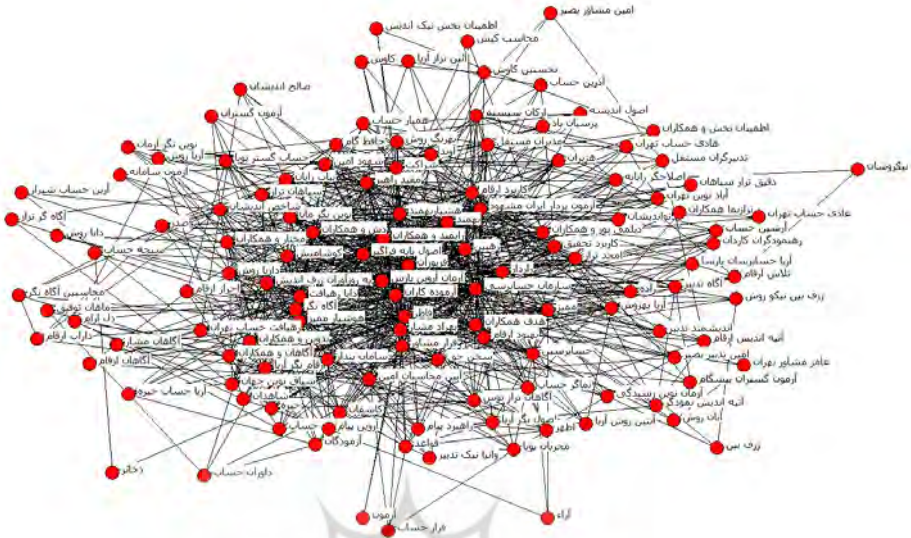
امین مشاور بصیر
اطمینان بخش نیک اندیش
محاسب کیش
آرین تراز آریا
کاوش
نخستین کاوش
آذرین حساب
صالح اندیشان
آزمون گستران
اصول اندیشه
ارکان سیستم
پرسیان یاد
اطمینان بخش و همکاران
قادی حساب تهران
نوین نگر آزمان
آریا روش
آزمون سامانه
تدبیرگران مستقل
اصلاحگر رایانه
دقیق تراز سپاهان
نیکروشان
آرین حساب شیراز
آگاه گر تراز
دانا روش
آزمون پرداز ایران مشهود
آوا نوین تهران
ترازنما همکاران
عادی حساب تهران
آرمین حساب
رهنمودگران کاردان
کاربرد تحقیق
ابرساز
آریا حسابرسان پارسا
تلاش ارقام
سبحه حساب
آگاه تدبیر
ژرف بین نیکو روش
آریا بهروش
محاسبین آگاه نگر
ماهان توفیق
دل ارقام
هدف همکاران
اندیشمند تدبیر
آتیه اندیش ارقام
امین تدبیر بصیر
عامر مشاور تهران
خبرات ارقام
آگاهان مشاور
آگاهان ارقام
آزمون گستران پیشگام
آرمان نوین رشیدی
آتیه اندیش نمودگر
آریا حساب خبره
نوین روش آریا
آبان روش
ژرف بین
آزمودگان
راهبرد روش
دخش
داوران حساب
قواعد
دانا نیک تدبیر
مخبران نوین
آزمون
ابزار حساب
ارگ